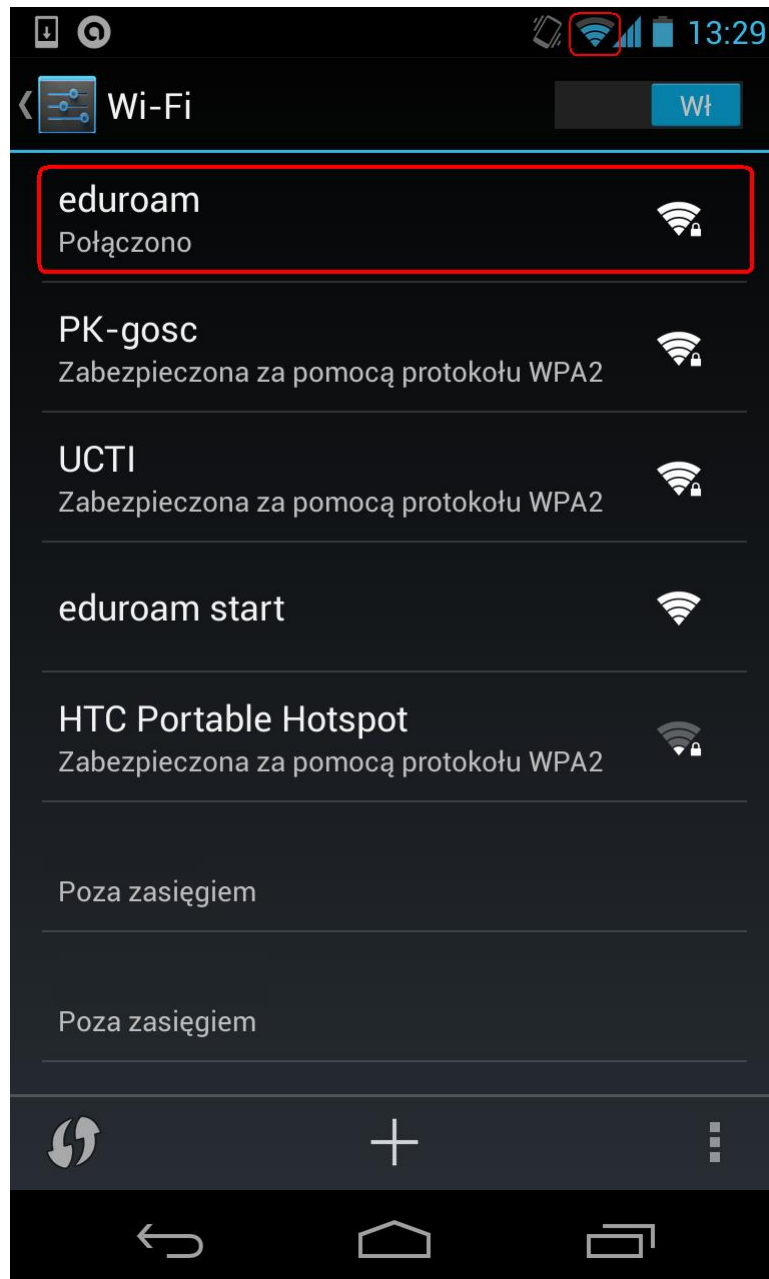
13:29

Wi-Fi

Wł

eduroam
Połączono

PK-gosc
Zabezpieczona za pomocą protokołu WPA2

UCTI
Zabezpieczona za pomocą protokołu WPA2

eduroam start

HTC Portable Hotspot
Zabezpieczona za pomocą protokołu WPA2

Poza zasięgiem

Poza zasięgiem